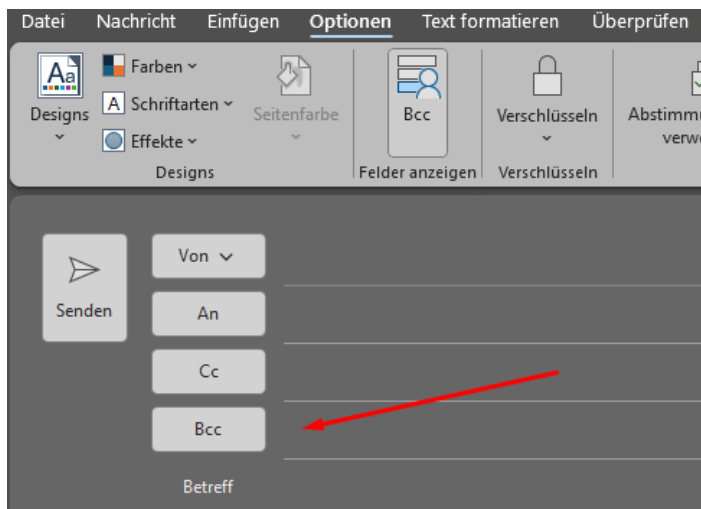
Datei Nachricht Einfügen Optionen Text formatieren Überprüfen

Designs
Farben
Schriftarten
Effekte
Seitenfarbe
Designs

Bcc
Felder anzeigen

Verschlüsseln
Verschlüsseln

Abstimmu
verwe

Senden
Von
An
Cc
Bcc
Betreff